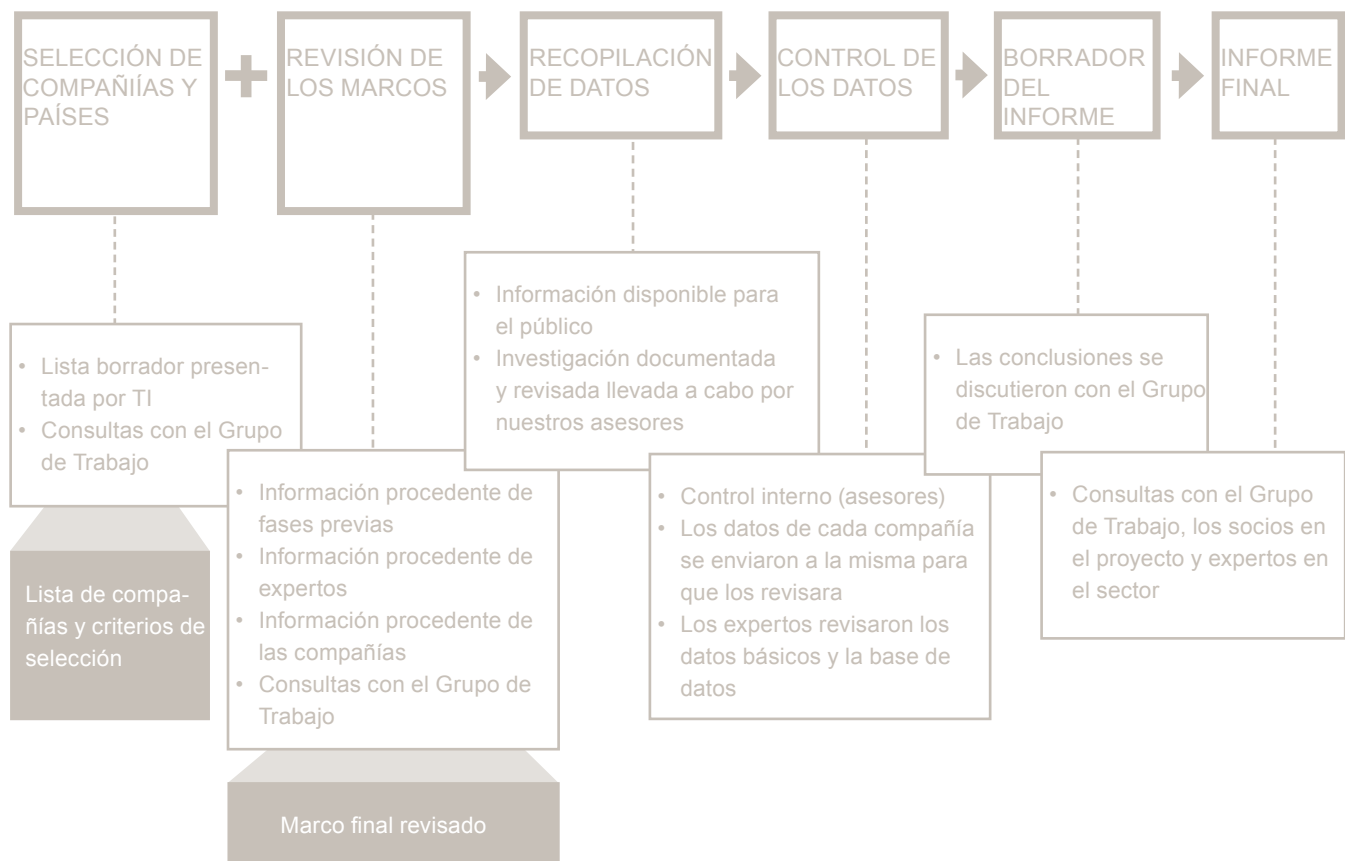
SELECCIÓN DE COMPAÑIÍAS Y PAÍSES

REVISIÓN DE LOS MARCOS

RECOPILACIÓN DE DATOS

CONTROL DE LOS DATOS

BORRADOR DEL INFORME

INFORME FINAL

• Lista borrador presentada por TI
• Consultas con el Grupo de Trabajo

Lista de compañías y criterios de selección

• Información procedente de fases previas
• Información procedente de expertos
• Información procedente de las compañías
• Consultas con el Grupo de Trabajo

Marco final revisado

• Información disponible para el público
• Investigación documentada y revisada llevada a cabo por nuestros asesores

• Control interno (asesores)
• Los datos de cada compañía se enviaron a la misma para que los revisara
• Los expertos revisaron los datos básicos y la base de datos

• Las conclusiones se discutieron con el Grupo de Trabajo

• Consultas con el Grupo de Trabajo, los socios en el proyecto y expertos en el sector